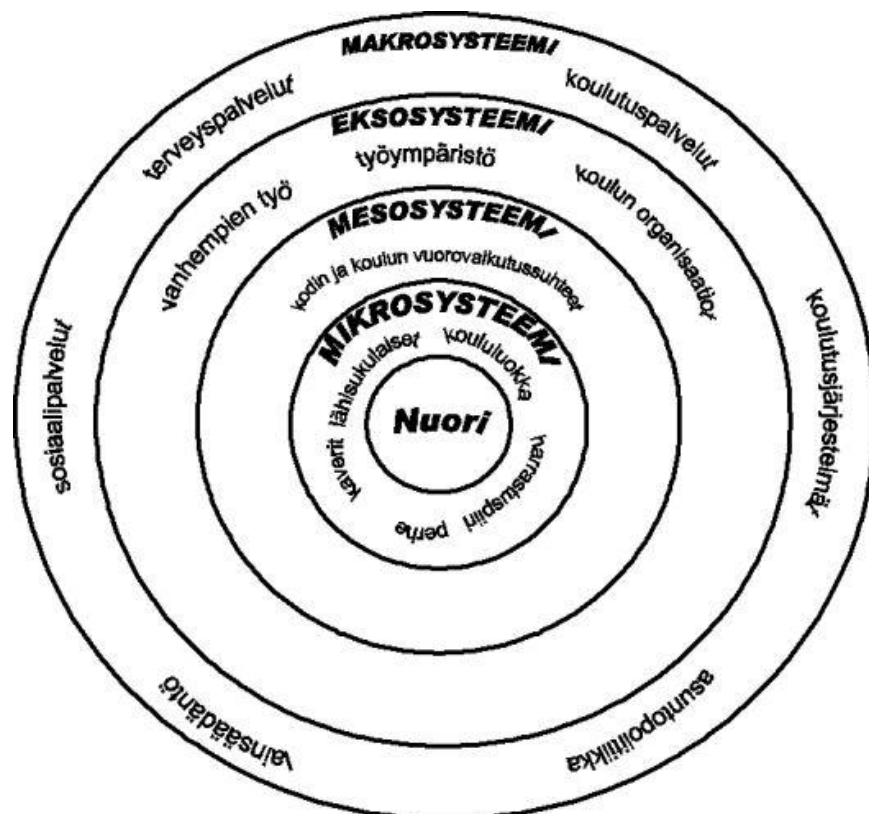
MAKROSYSTEEMI
terveyspalvelut
koulutuspalvelut
EKSOSYSTEEMI
työympäristö
vanhempien työ
koulun organisaatiot
MESOSYSTEEMI
kodin ja koulun vuorovaikutussuhteet
koulutusjärjestelmät
sosiaalipalvelut
MIKROSYSTEEMI
lähisukulaiset
koululuokka
Nuori
kaverit
harrastuspiiri
perhe
lainsäädäntö
asuntopolitiikka